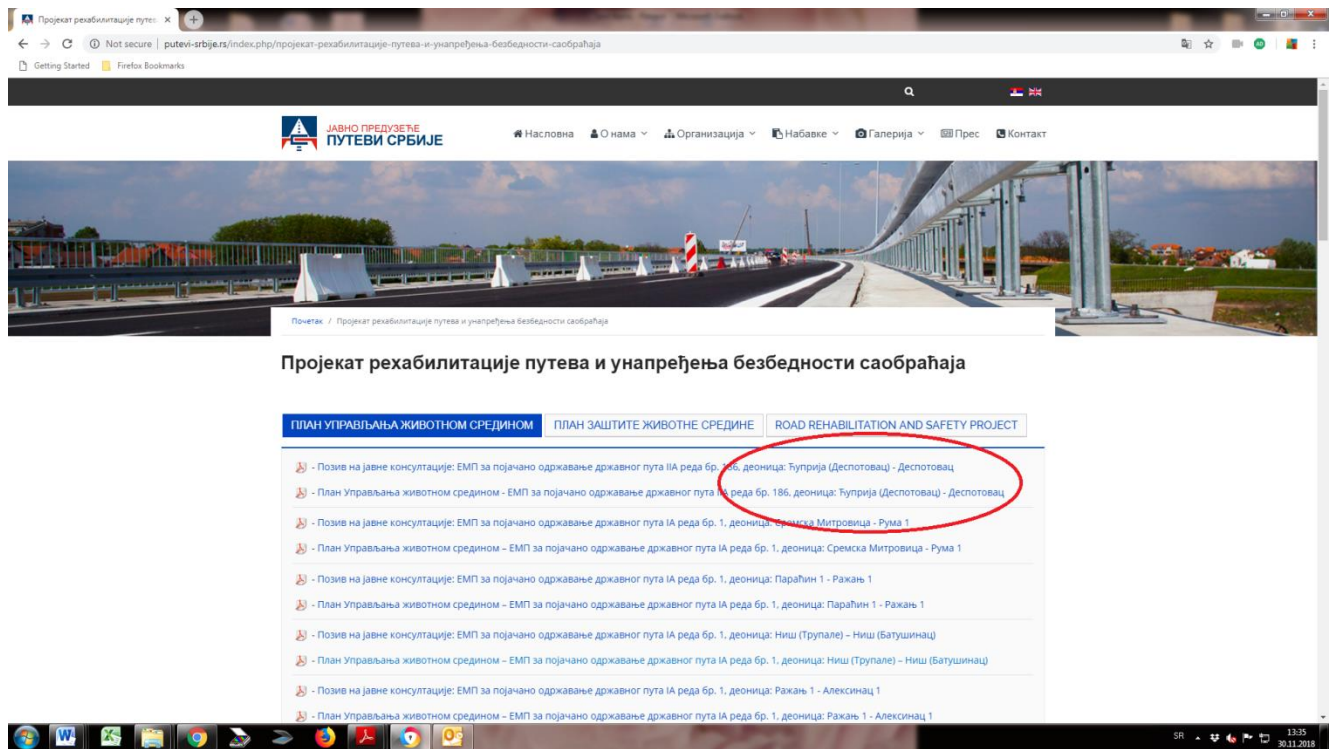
Пројекат рехабилитације путев ×

Not secure | putevi-srbije.rs/index.php/пројекат-рехабилитације-путева-и-унапређења-безбедности-саобраћаја

Getting Started   Firefox Bookmarks

ЈАВНО ПРЕДУЗЕЋЕ
ПУТЕВИ СРБИЈЕ

Насловна   О нама   Организација   Набавке   Галерија   Прес   Контакт

Почетак / Пројекат рехабилитације путева и унапређења безбедности саобраћаја

Пројекат рехабилитације путева и унапређења безбедности саобраћаја

ПЛАН УПРАВЉАЊА ЖИВОТНОМ СРЕДИНОМ   ПЛАН ЗАШТИТЕ ЖИВОТНЕ СРЕДИНЕ   ROAD REHABILITATION AND SAFETY PROJECT

- Позив на јавне консултације: ЕМП за појачано одржавање државног пута IIA реда бр. 186, деоница: Ћуприја (Деспотовац) - Деспотовац

- План Управљања животном средином - ЕМП за појачано одржавање државног пута IIA реда бр. 186, деоница: Ћуприја (Деспотовац) - Деспотовац

- Позив на јавне консултације: ЕМП за појачано одржавање државног пута IA реда бр. 1, деоница: Сремска Митровица - Рума 1

- План Управљања животном средином – ЕМП за појачано одржавање државног пута IA реда бр. 1, деоница: Сремска Митровица - Рума 1

- Позив на јавне консултације: ЕМП за појачано одржавање државног пута IA реда бр. 1, деоница: Параћин 1 - Ражањ 1

- План Управљања животном средином – ЕМП за појачано одржавање државног пута IA реда бр. 1, деоница: Параћин 1 - Ражањ 1

- Позив на јавне консултације: ЕМП за појачано одржавање државног пута IA реда бр. 1, деоница: Ниш (Трупале) – Ниш (Батушинац)

- План Управљања животном средином – ЕМП за појачано одржавање државног пута IA реда бр. 1, деоница: Ниш (Трупале) – Ниш (Батушинац)

- Позив на јавне консултације: ЕМП за појачано одржавање државног пута IA реда бр. 1, деоница: Ражањ 1 - Алексинац 1

- План Управљања животном средином – ЕМП за појачано одржавање државног пута IA реда бр. 1, деоница: Ражањ 1 - Алексинац 1

SR 13:35 30.11.2018